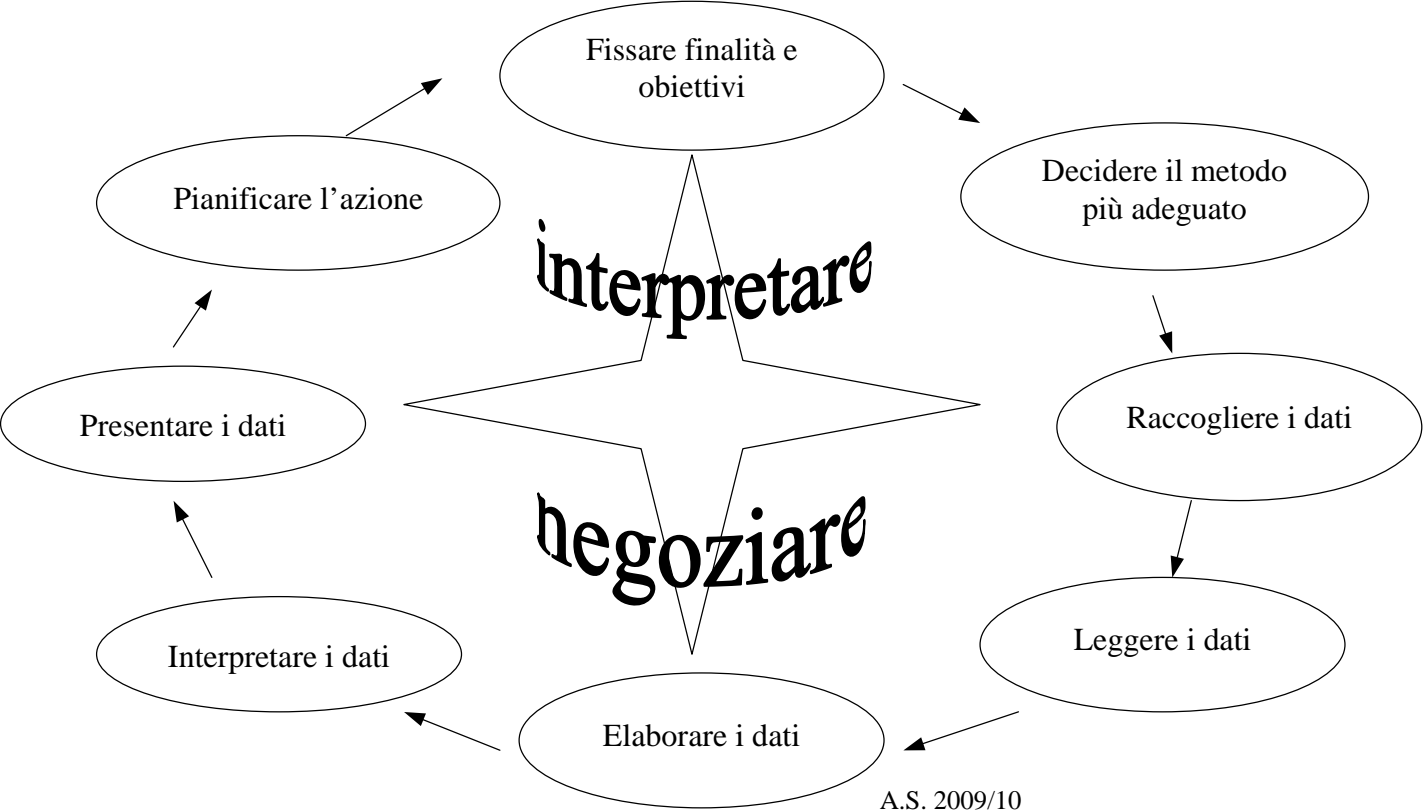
Fissare finalità e obiettivi

Decidere il metodo più adeguato

Raccogliere i dati

Leggere i dati

Elaborare i dati

Interpretare i dati

Presentare i dati

Pianificare l'azione

interpretare

negoziare

A.S. 2009/10